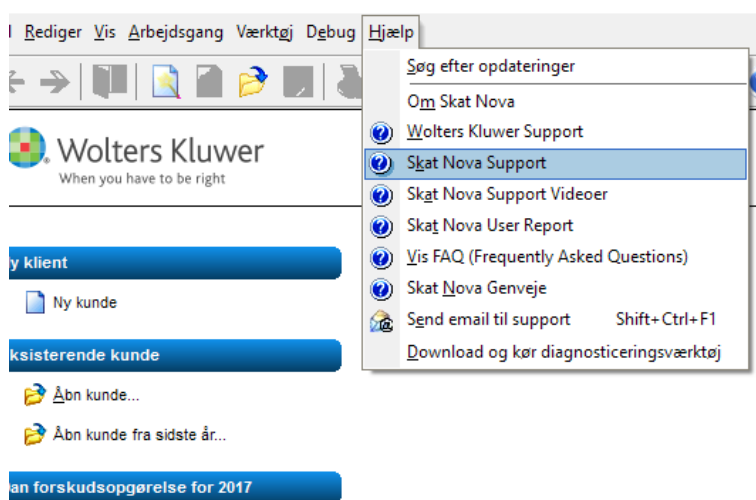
Rediger Vis Arbejdsgang Værktøj Debug Hjælp

Søg efter opdateringer
Om Skat Nova
Wolters Kluwer Support
Skat Nova Support
Skat Nova Support Videoer
Skat Nova User Report
Vis FAQ (Frequently Asked Questions)
Skat Nova Genveje
Send email til support Shift+Ctrl+F1
Download og kør diagnosticeringsværktøj

Wolters Kluwer
When you have to be right

y klient
Ny kunde

ksisterende kunde
Åbn kunde...
Åbn kunde fra sidste år...

an forskudsopgørelse for 2017